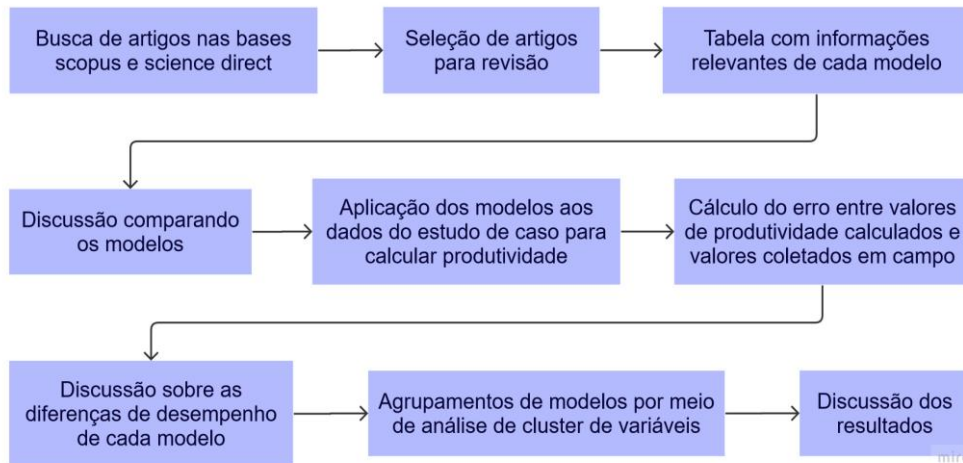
Busca de artigos nas bases scopus e science direct

Seleção de artigos para revisão

Tabela com informações relevantes de cada modelo

Discussão comparando os modelos

Aplicação dos modelos aos dados do estudo de caso para calcular produtividade

Cálculo do erro entre valores de produtividade calculados e valores coletados em campo

Discussão sobre as diferenças de desempenho de cada modelo

Agrupamentos de modelos por meio de análise de cluster de variáveis

Discussão dos resultados